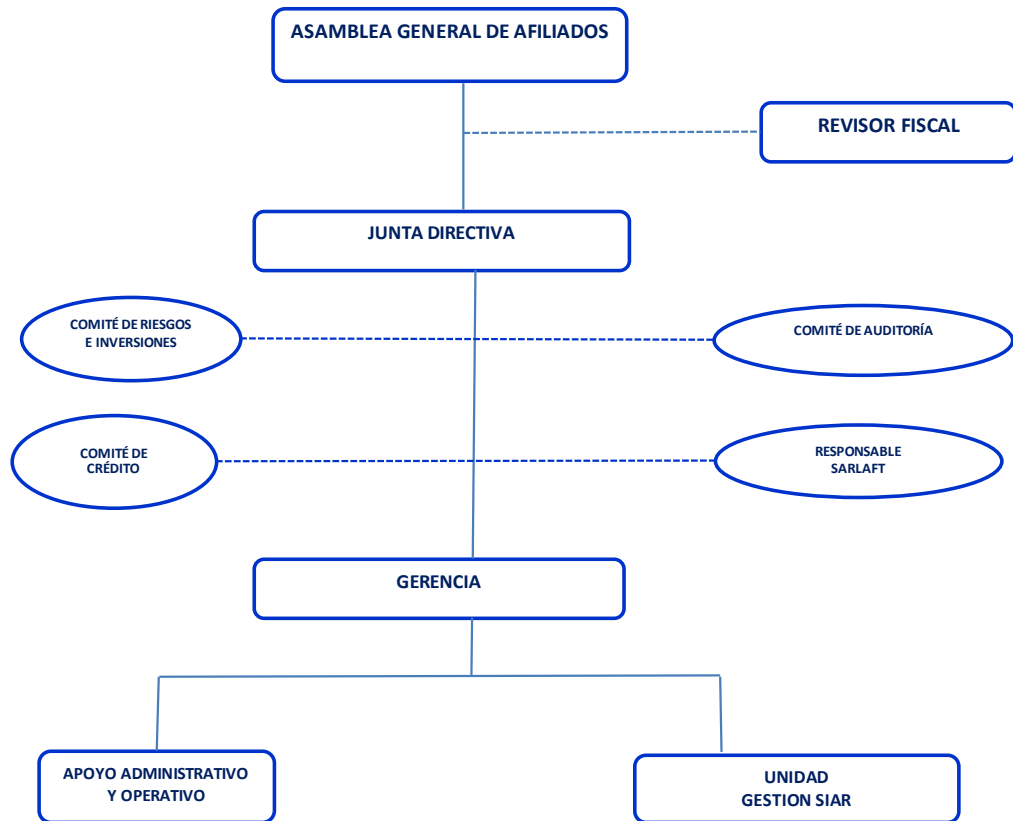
ASAMBLEA GENERAL DE AFILIADOS

REVISOR FISCAL

JUNTA DIRECTIVA

COMITÉ DE RIESGOS E INVERSIONES

COMITÉ DE AUDITORÍA

COMITÉ DE CRÉDITO

RESPONSABLE SARLAFT

GERENCIA

APOYO ADMINISTRATIVO Y OPERATIVO

UNIDAD GESTION SIAR